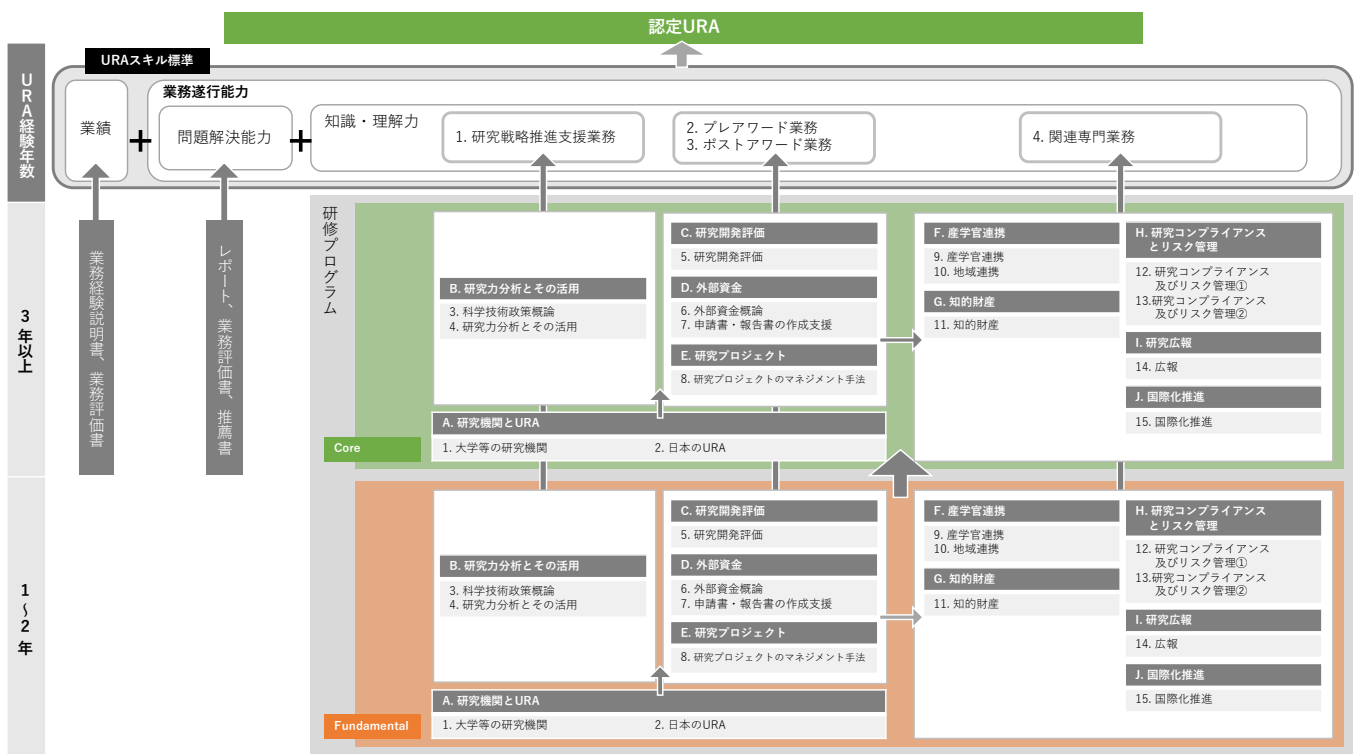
認定URA

URAスキル標準

URA経験年数

業務遂行能力

業績

問題解決能力

知識・理解力

1. 研究戦略推進支援業務

2. プレアワード業務
3. ポストアワード業務

4. 関連専門業務

3年以上

業務経験説明書、業務評価書

レポート、業務評価書、推薦書

研修プログラム

B. 研究力分析とその活用
3. 科学技術政策概論
4. 研究力分析とその活用

C. 研究開発評価
5. 研究開発評価

D. 外部資金
6. 外部資金概論
7. 申請書・報告書の作成支援

E. 研究プロジェクト
8. 研究プロジェクトのマネジメント手法

A. 研究機関とURA
1. 大学等の研究機関
2. 日本のURA

Core

F. 産学官連携
9. 産学官連携
10. 地域連携

G. 知的財産
11. 知的財産

H. 研究コンプライアンスとリスク管理
12. 研究コンプライアンス及びリスク管理①
13.研究コンプライアンス及びリスク管理②

I. 研究広報
14. 広報

J. 国際化推進
15. 国際化推進

1〜2年

B. 研究力分析とその活用
3. 科学技術政策概論
4. 研究力分析とその活用

C. 研究開発評価
5. 研究開発評価

D. 外部資金
6. 外部資金概論
7. 申請書・報告書の作成支援

E. 研究プロジェクト
8. 研究プロジェクトのマネジメント手法

A. 研究機関とURA
1. 大学等の研究機関
2. 日本のURA

Fundamental

F. 産学官連携
9. 産学官連携
10. 地域連携

G. 知的財産
11. 知的財産

H. 研究コンプライアンスとリスク管理
12. 研究コンプライアンス及びリスク管理①
13.研究コンプライアンス及びリスク管理②

I. 研究広報
14. 広報

J. 国際化推進
15. 国際化推進